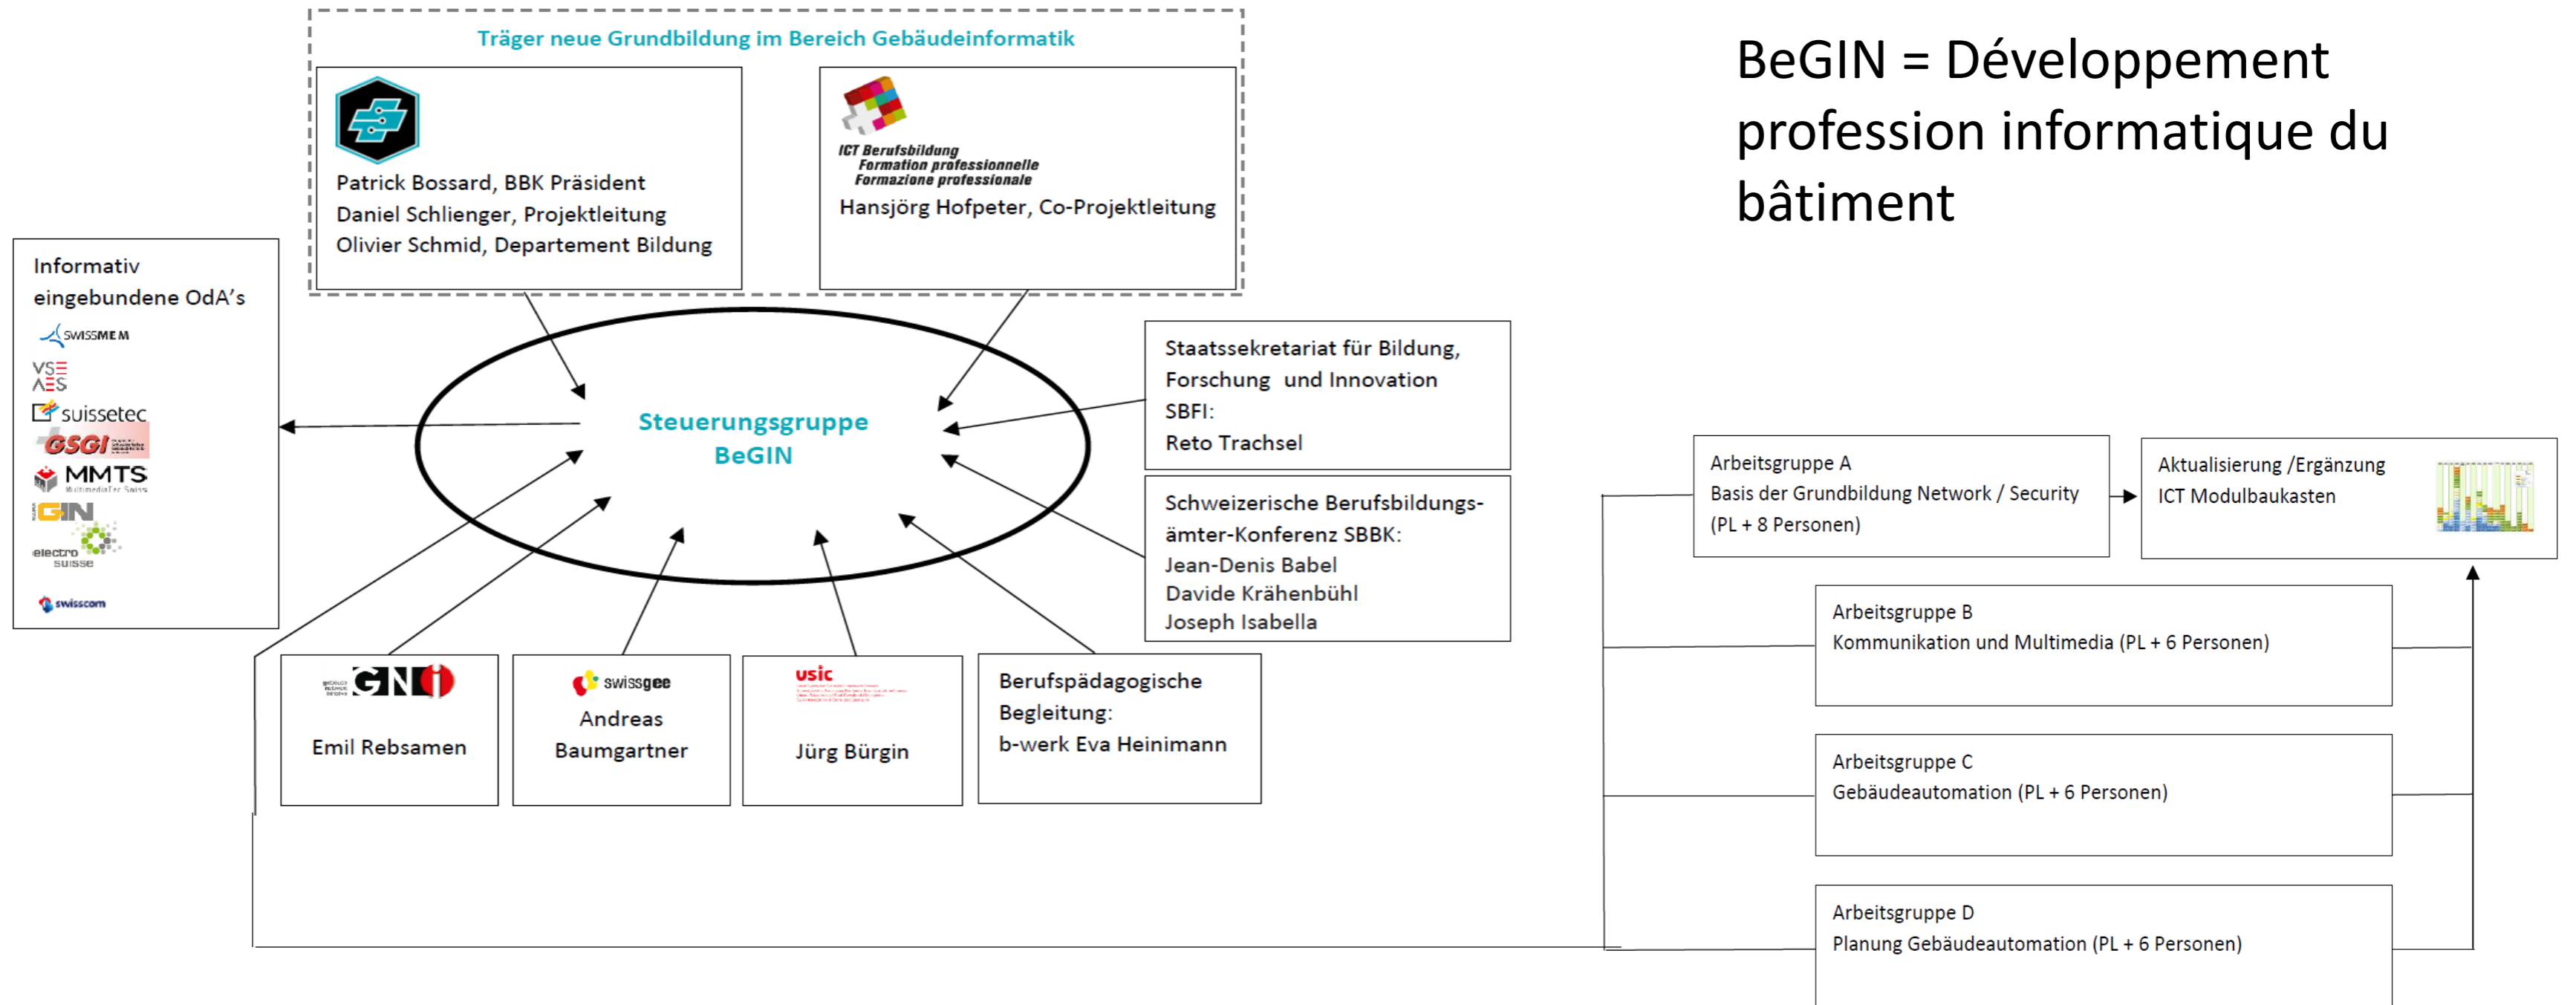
Träger neue Grundbildung im Bereich Gebäudeinformatik

Patrick Bossard, BBK Präsident
Daniel Schlienger, Projektleitung
Olivier Schmid, Departement Bildung

ICT Berufsbildung
Formation professionnelle
Formazione professionale
Hansjörg Hofpeter, Co-Projektleitung

BeGIN = Développement profession informatique du bâtiment

Informativ eingebundene OdA's
SWISSMEM
VSE AES
suissetec
GSGI
MMTS
GIN
electro suisse
swisscom

Steuerungsgruppe BeGIN

Staatssekretariat für Bildung, Forschung und Innovation SBFI:
Reto Trachsel

Schweizerische Berufsbildungsämter-Konferenz SBBK:
Jean-Denis Babel
Davide Krähenbühl
Joseph Isabella

GNI
Emil Rebsamen

swissgee
Andreas Baumgartner

usic
Jürg Bürgin

Berufspädagogische Begleitung:
b-werk Eva Heinimann

Arbeitsgruppe A
Basis der Grundbildung Network / Security
(PL + 8 Personen)

Aktualisierung /Ergänzung
ICT Modulbaukasten

Arbeitsgruppe B
Kommunikation und Multimedia (PL + 6 Personen)

Arbeitsgruppe C
Gebäudeautomation (PL + 6 Personen)

Arbeitsgruppe D
Planung Gebäudeautomation (PL + 6 Personen)